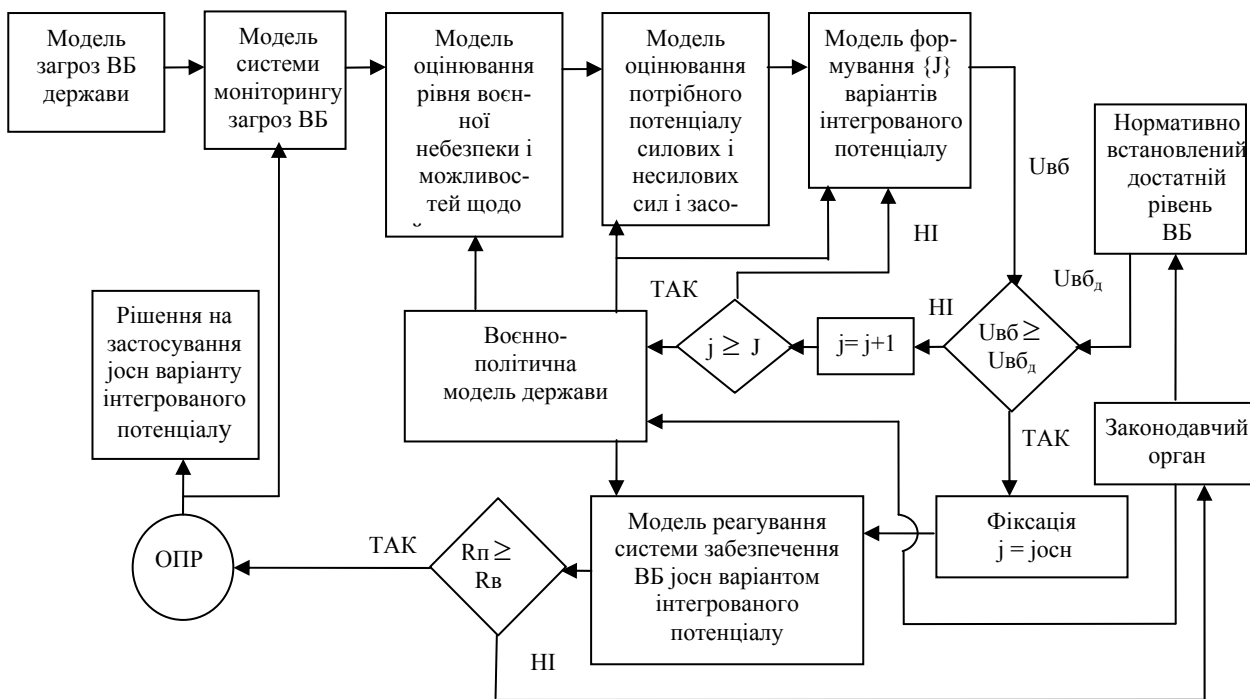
Модель загроз ВБ держави

Модель системи моніторингу загроз ВБ

Модель оцінювання рівня воєнної небезпеки і можливостей щодо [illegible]

Модель оцінювання потрібного потенціалу силових і несилових сил і засо-

Модель формування {J} варіантів інтегрованого потенціалу

Uвб

Нормативно встановлений достатній рівень ВБ

НІ

ТАК

$U_{вб_д}$

НІ

Рішення на застосування јосн варіанту інтегрованого потенціалу

Воєнно-політична модель держави

j ≥ J

j= j+1

Uвб ≥ $U_{вб_д}$

ТАК

Законодавчий орган

ОПР

ТАК

Rп ≥ Rв

Модель реагування системи забезпечення ВБ јосн варіантом інтегрованого потенціалу

Фіксація j = јосн

НІ